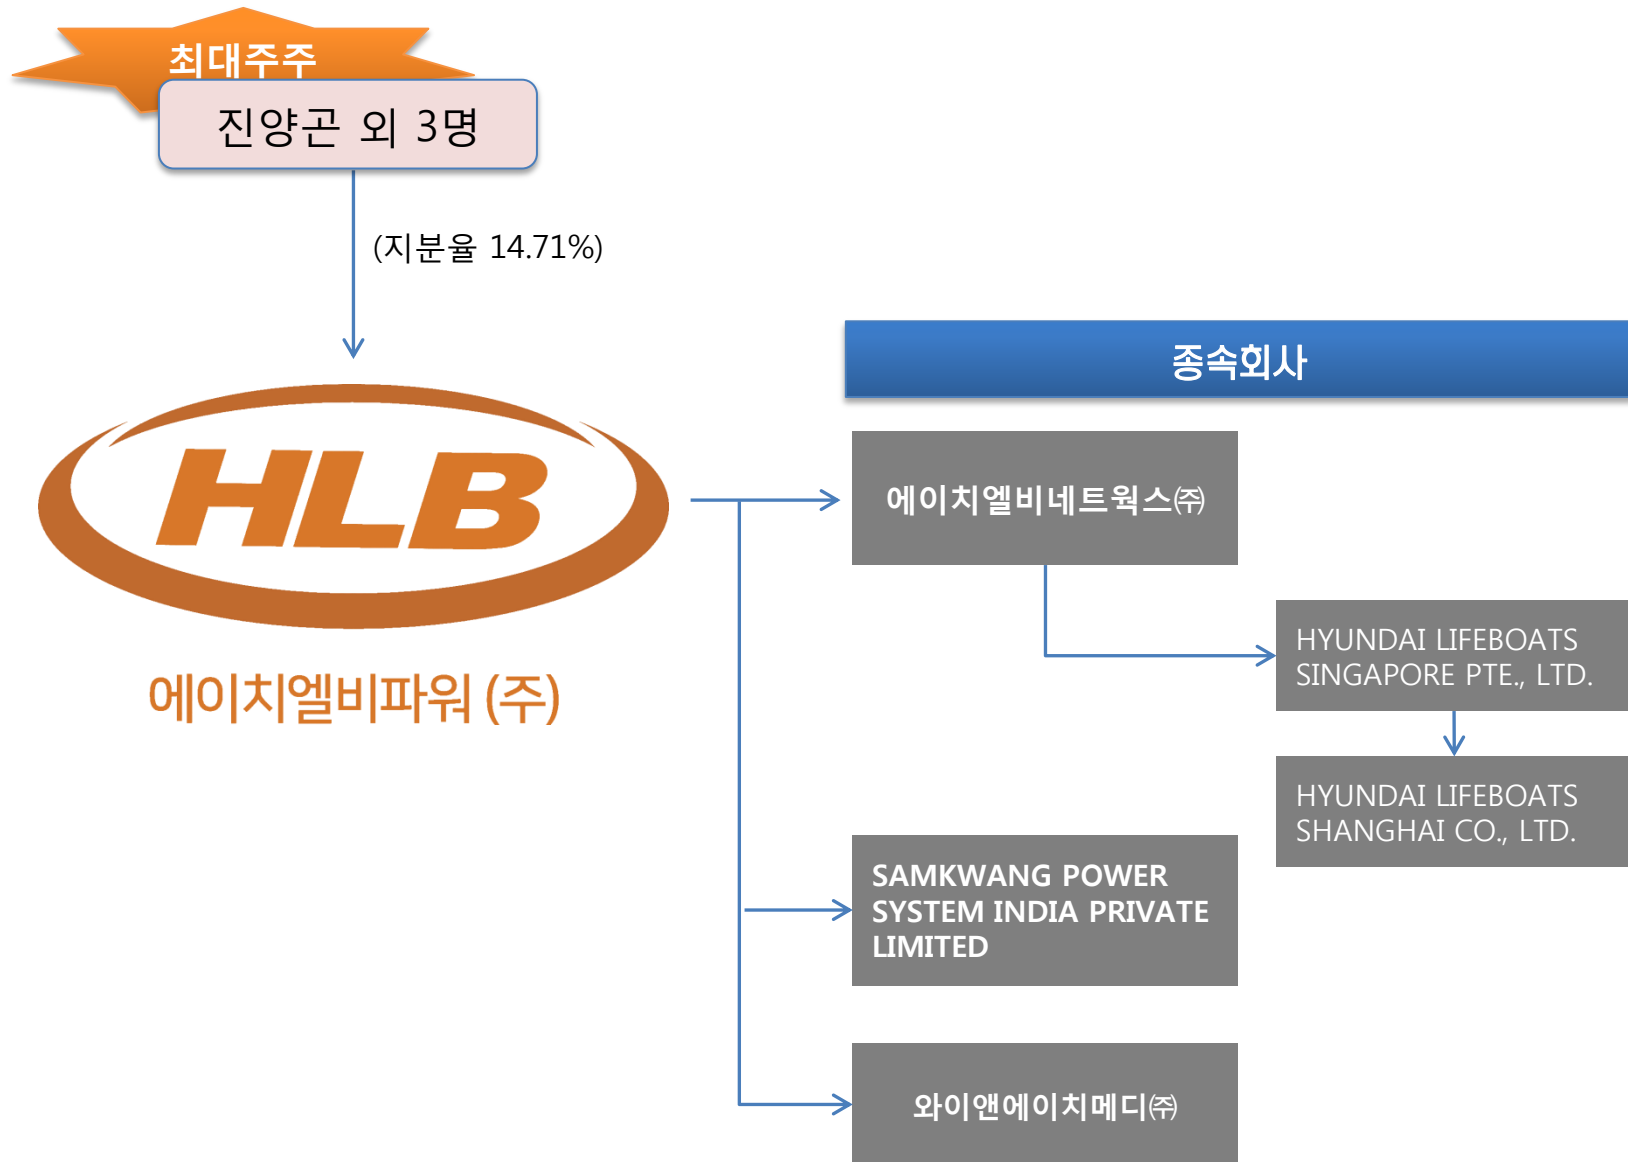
최대주주

진양곤 외 3명

(지분율 14.71%)

HLB

에이치엘비파워 (주)

종속회사

에이치엘비네트웍스㈜

HYUNDAI LIFEBOATS SINGAPORE PTE., LTD.

HYUNDAI LIFEBOATS SHANGHAI CO., LTD.

SAMKWANG POWER SYSTEM INDIA PRIVATE LIMITED

와이앤에이치메디㈜